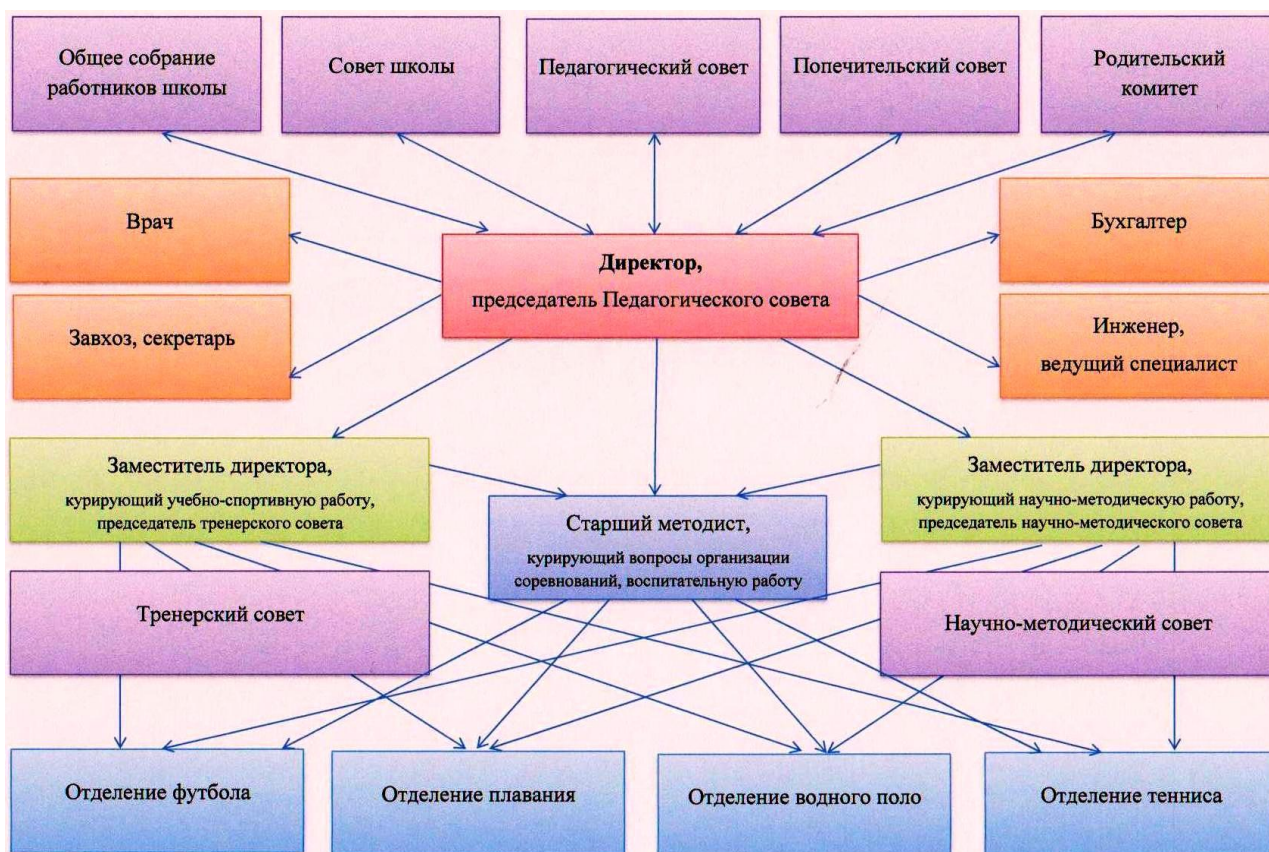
Общее собрание работников школы

Совет школы

Педагогический совет

Попечительский совет

Родительский комитет

Врач

Директор,
председатель Педагогического совета

Бухгалтер

Завхоз, секретарь

Инженер,
ведущий специалист

Заместитель директора,
курирующий учебно-спортивную работу, председатель тренерского совета

Старший методист,
курирующий вопросы организации соревнований, воспитательную работу

Заместитель директора,
курирующий научно-методическую работу, председатель научно-методического совета

Тренерский совет

Научно-методический совет

Отделение футбола

Отделение плавания

Отделение водного поло

Отделение тенниса